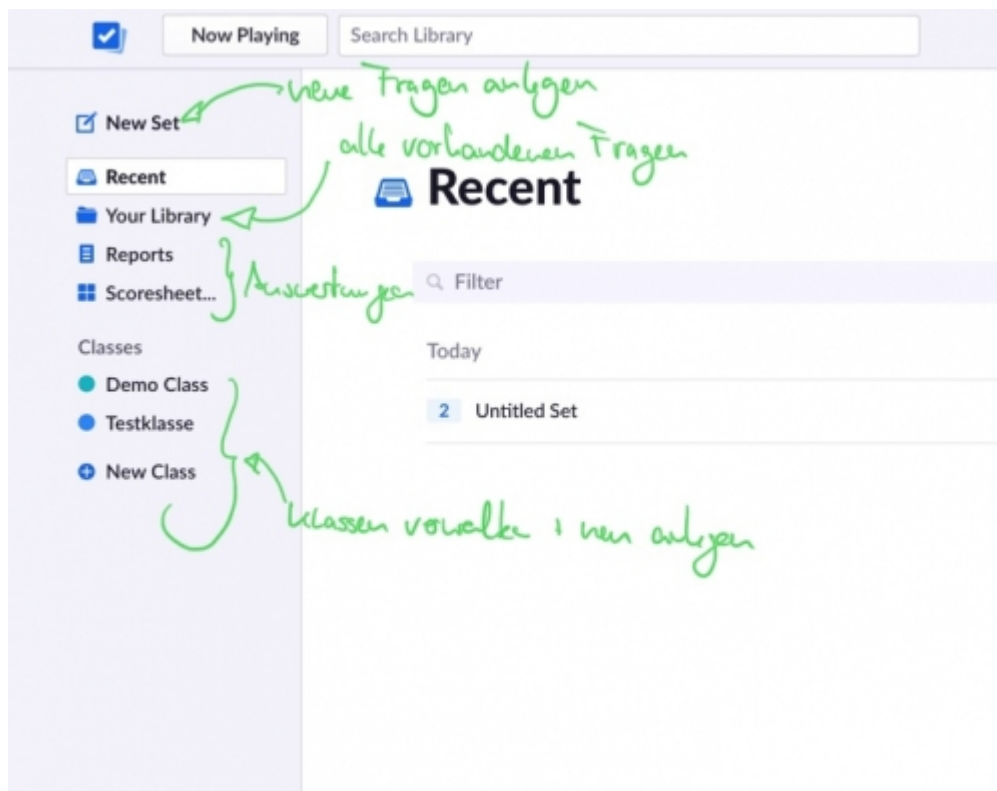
Now Playing

Search Library

New Set

neue Fragen anlegen

alle vorhandenen Fragen

Recent

Your Library

Reports

Scoresheet...

Auswertungen

Classes

Demo Class

Testklasse

New Class

Klassen verwalten + neu anlegen

Recent

Filter

Today

2 Untitled Set